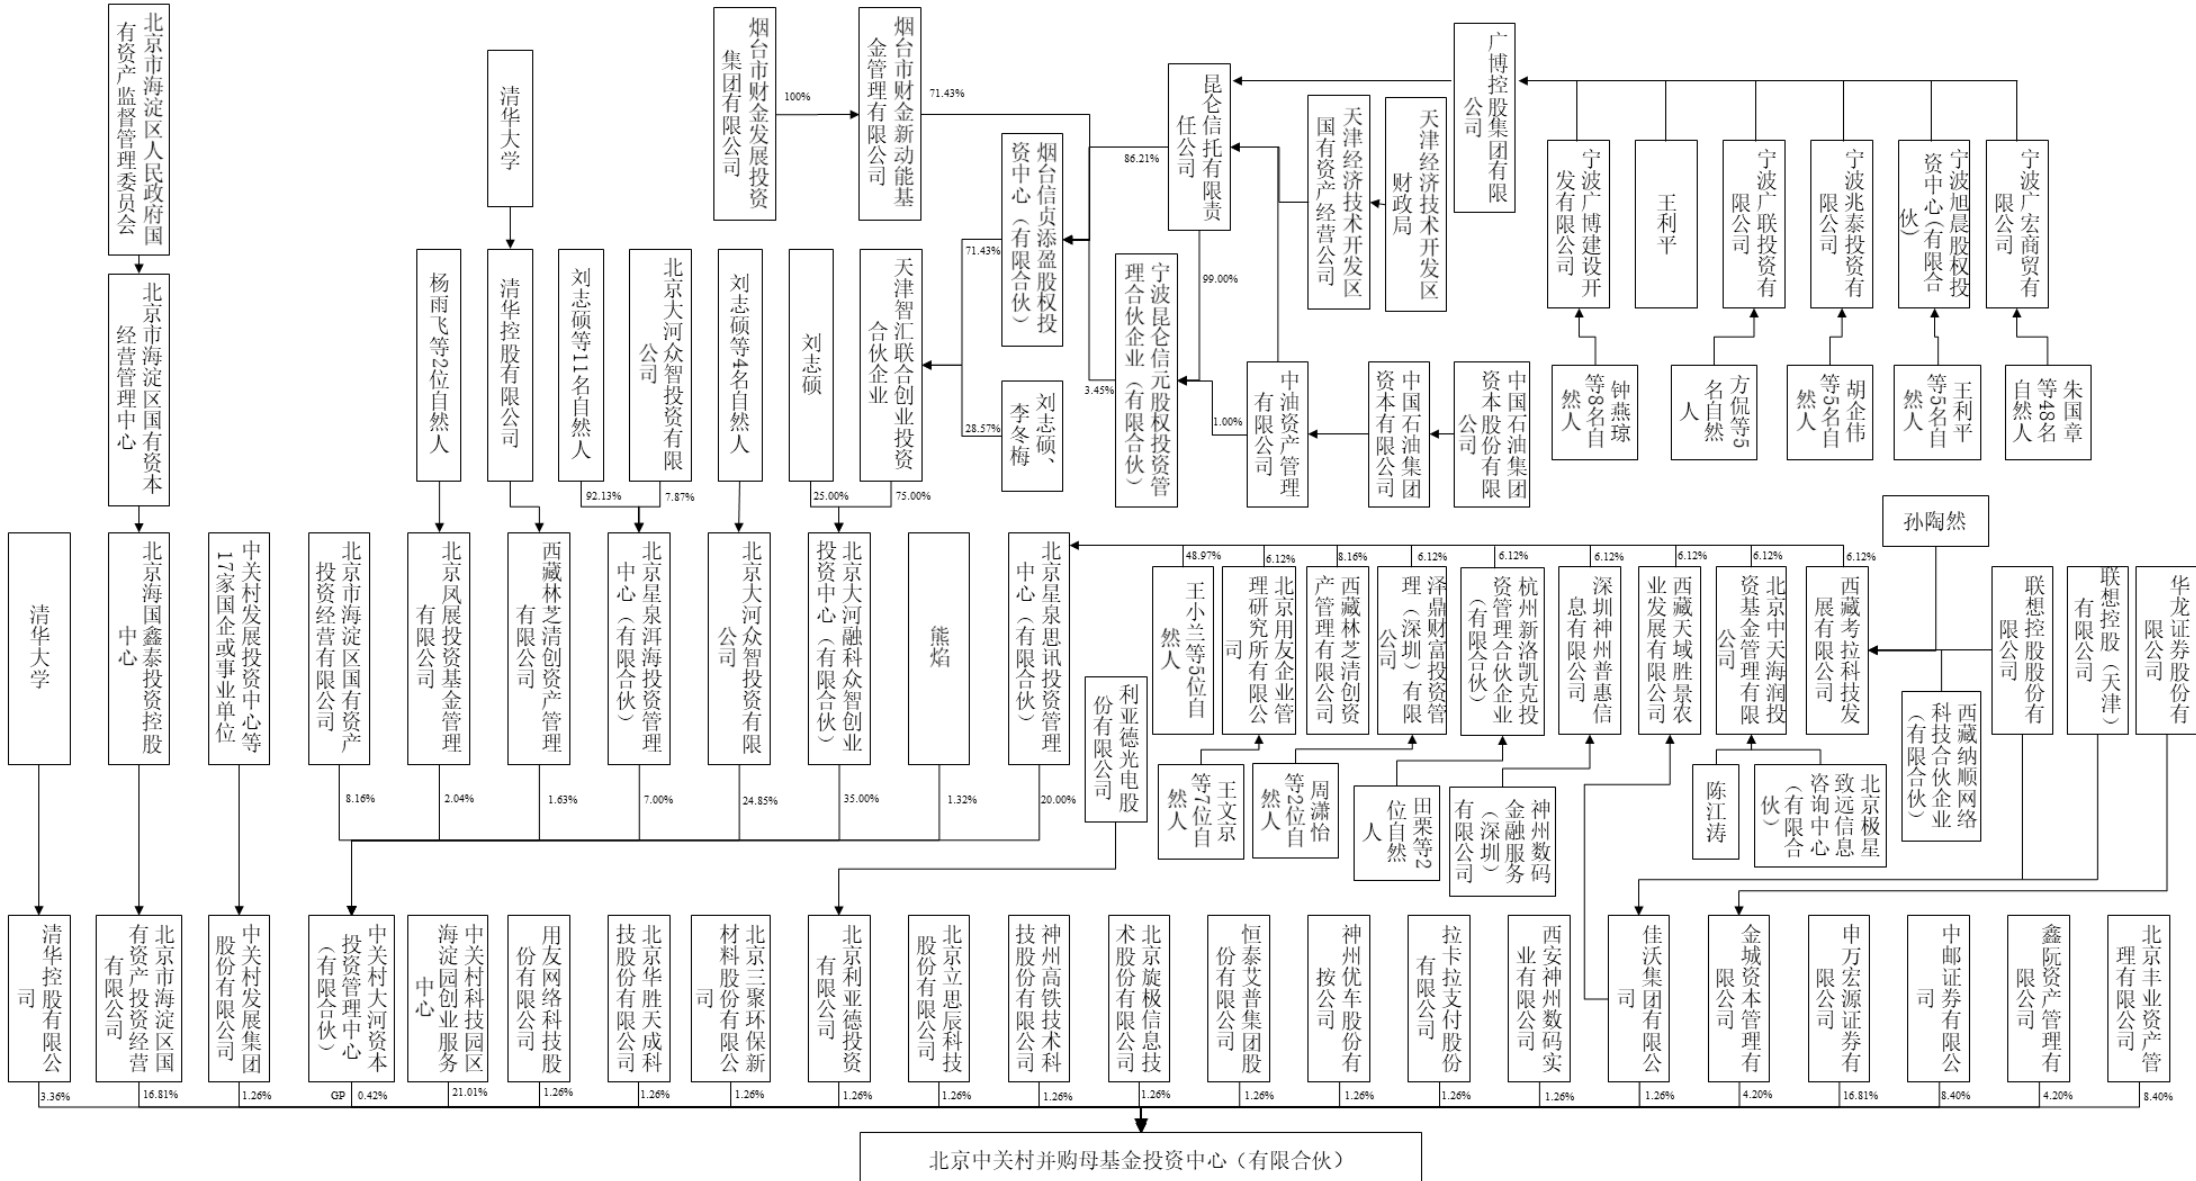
北京市海淀区人民政府国有资产监督管理委员会

北京市海淀区国有资本经营管理中心

清华大学

清华控股有限公司

杨雨飞等2位自然人

烟台市财金发展投资集团有限公司

100%

烟台市财金新动能基金管理有限公司

71.43%

昆仑信托有限责任公司

86.21%

广博控股集团有限公司

宁波广博建设开发有限公司

王利平

宁波广联投资有限公司

宁波兆泰投资有限公司

宁波旭晨股权投资中心（有限合伙）

宁波广宏商贸有限公司

钟燕琼等8名自然人

方侃等5名自然人

胡企伟等5名自然人

王利平等5名自然人

朱国章等48名自然人

天津经济技术开发区国有资产经营公司

天津经济技术开发区财政局

烟台信贞添盈股权投资中心（有限合伙）

71.43%

28.57%

刘志硕、李冬梅

宁波昆仑信元股权投资管理合伙企业（有限合伙）

99.00%

3.45%

1.00%

中油资产管理有限公司

中国石油集团资本有限公司

中国石油集团资本股份有限公司

刘志硕等11名自然人

北京大河众智投资有限公司

92.13%

7.87%

刘志硕等4名自然人

刘志硕

天津智汇联合创业投资合伙企业

25.00%

75.00%

孙陶然

清华大学

北京海国鑫泰投资控股中心

中关村发展投资中心等17家国企或事业单位

北京市海淀区国有资产投资经营有限公司

北京凤展投资基金管理有限公司

西藏林芝清创资产管理有限公司

北京星泉洱海投资管理中心（有限合伙）

北京大河众智投资有限公司

北京大河融科众智创业投资中心（有限合伙）

熊焰

北京星泉思讯投资管理中心（有限合伙）

48.97%

6.12%

8.16%

6.12%

6.12%

6.12%

6.12%

6.12%

6.12%

王小兰等5位自然人

北京用友企业管理研究所有限公司

西藏林芝清创资产管理有限公司

泽鼎财富投资管理（深圳）有限公司

杭州新洛凯克投资管理合伙企业（有限合伙）

深圳神州普惠信息有限公司

西藏天域胜景农业发展有限公司

北京中天海润投资基金管理有限公司

西藏考拉科技发展有限公司

西藏纳顺网络科技合伙企业（有限合伙）

联想控股股份有限公司

联想控股（天津）有限公司

华龙证券股份有限公司

利亚德光电股份有限公司

王文京等7位自然人

周潇怡等2位自然人

田栗等2位自然人

神州数码金融服务（深圳）有限公司

陈江涛

北京极星致远信息咨询中心（有限合伙）

8.16%

2.04%

1.63%

7.00%

24.85%

35.00%

1.32%

20.00%

清华控股有限公司

北京市海淀区国有资产投资经营有限公司

中关村发展集团股份有限公司

中关村大河资本投资管理中心（有限合伙）

中关村科技园区海淀园创业服务中心

用友网络科技股份有限公司

北京华胜天成科技股份有限公司

北京三聚环保新材料股份有限公司

北京利亚德投资有限公司

北京立思辰科技股份有限公司

神州高铁技术科技股份有限公司

北京旋极信息技术股份有限公司

恒泰艾普集团股份有限公司

神州优车股份有限公司

拉卡拉支付股份有限公司

西安神州数码实业有限公司

佳沃集团有限公司

金城资本管理有限公司

申万宏源证券有限公司

中邮证券有限公司

鑫阮资产管理有限公司

北京丰业资产管理有限公司

3.36%

16.81%

1.26%

GP

0.42%

21.01%

1.26%

1.26%

1.26%

1.26%

1.26%

1.26%

1.26%

1.26%

1.26%

1.26%

1.26%

4.20%

16.81%

8.40%

4.20%

8.40%

北京中关村并购母基金投资中心（有限合伙）